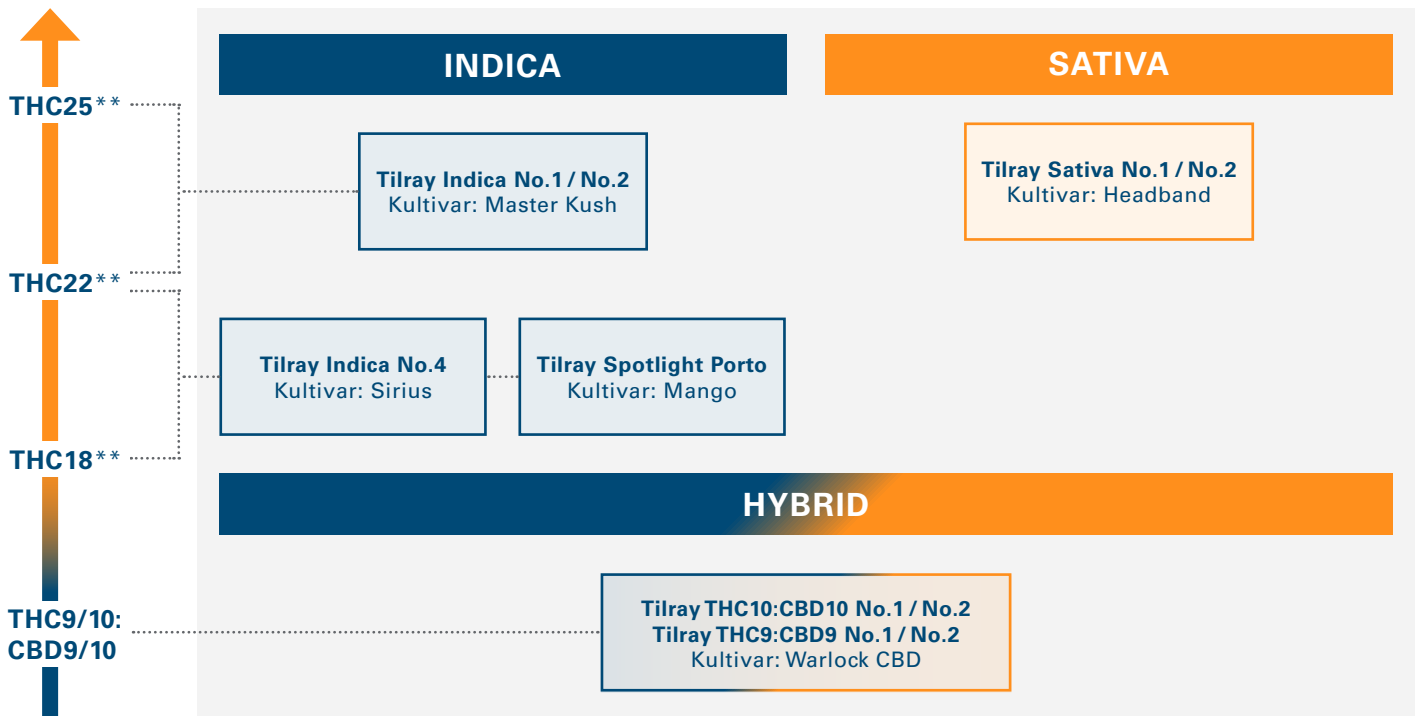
THC25**

THC22**

THC18**

THC9/10:
CBD9/10

INDICA

SATIVA

Tilray Indica No.1 / No.2
Kultivar: Master Kush

Tilray Sativa No.1 / No.2
Kultivar: Headband

Tilray Indica No.4
Kultivar: Sirius

Tilray Spotlight Porto
Kultivar: Mango

HYBRID

Tilray THC10:CBD10 No.1 / No.2
Tilray THC9:CBD9 No.1 / No.2
Kultivar: Warlock CBD